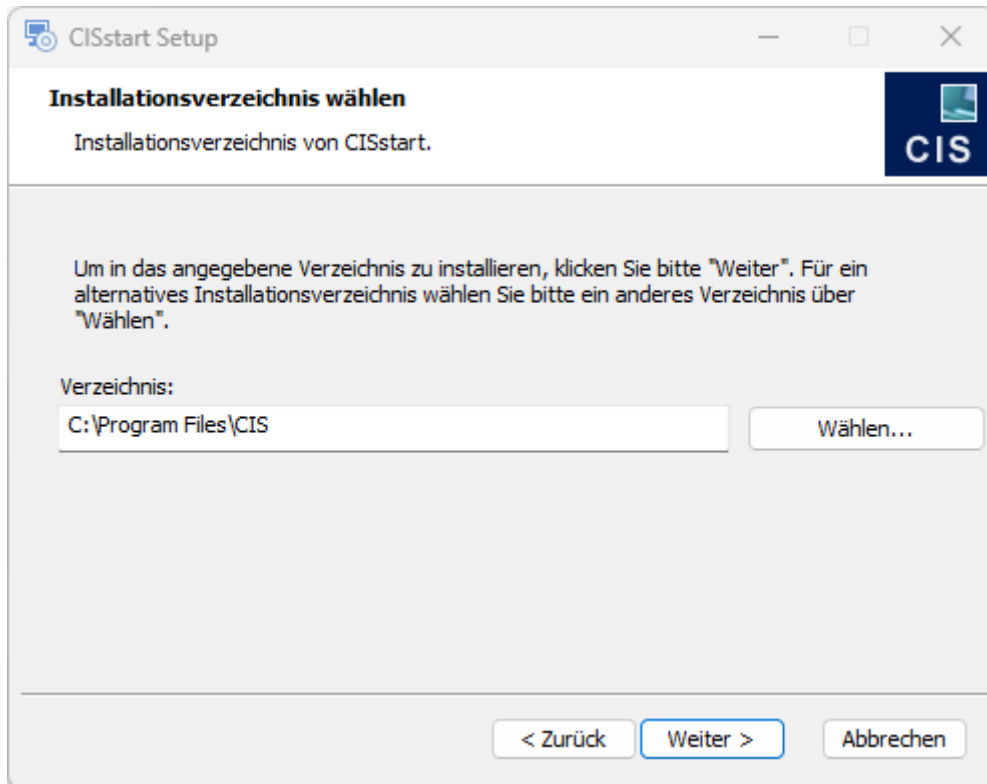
CISstart Setup

Installationsverzeichnis wählen

Installationsverzeichnis von CISstart.

CIS

Um in das angegebene Verzeichnis zu installieren, klicken Sie bitte "Weiter". Für ein alternatives Installationsverzeichnis wählen Sie bitte ein anderes Verzeichnis über "Wählen".

Verzeichnis:

C:\Program Files\CIS

Wählen...

< Zurück

Weiter >

Abbrechen